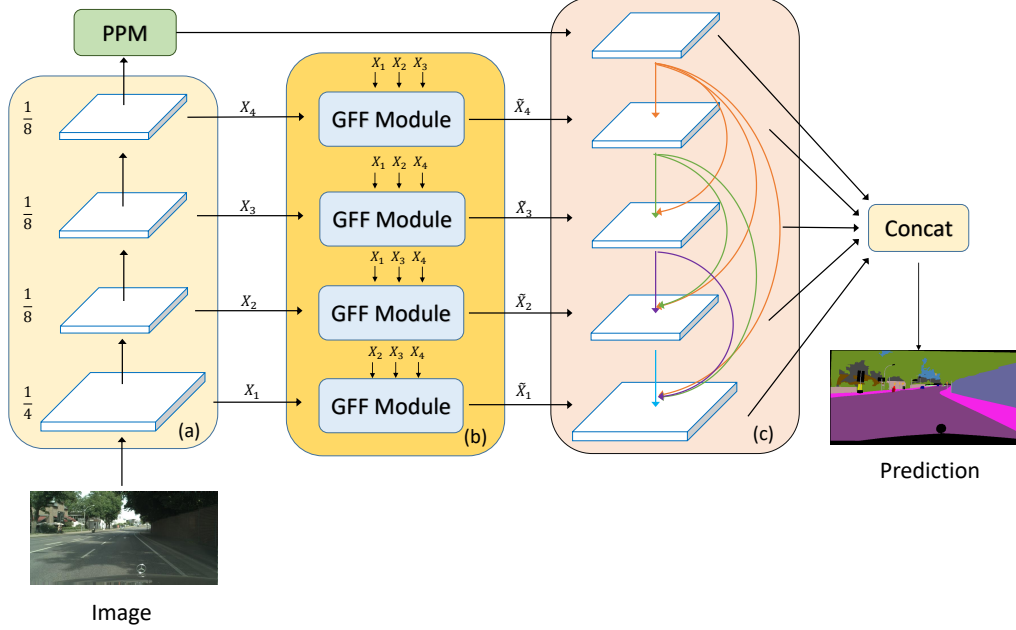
PPM

$\frac{1}{8}$

$\frac{1}{8}$

$\frac{1}{8}$

$\frac{1}{4}$

$X_4$

$X_3$

$X_2$

$X_1$

(a)

$X_1$ $X_2$ $X_3$

GFF Module

$X_1$ $X_2$ $X_4$

GFF Module

$X_1$ $X_3$ $X_4$

GFF Module

$X_2$ $X_3$ $X_4$

GFF Module

(b)

$\tilde{X}_4$

$\tilde{X}_3$

$\tilde{X}_2$

$\tilde{X}_1$

(c)

Concat

Prediction

Image